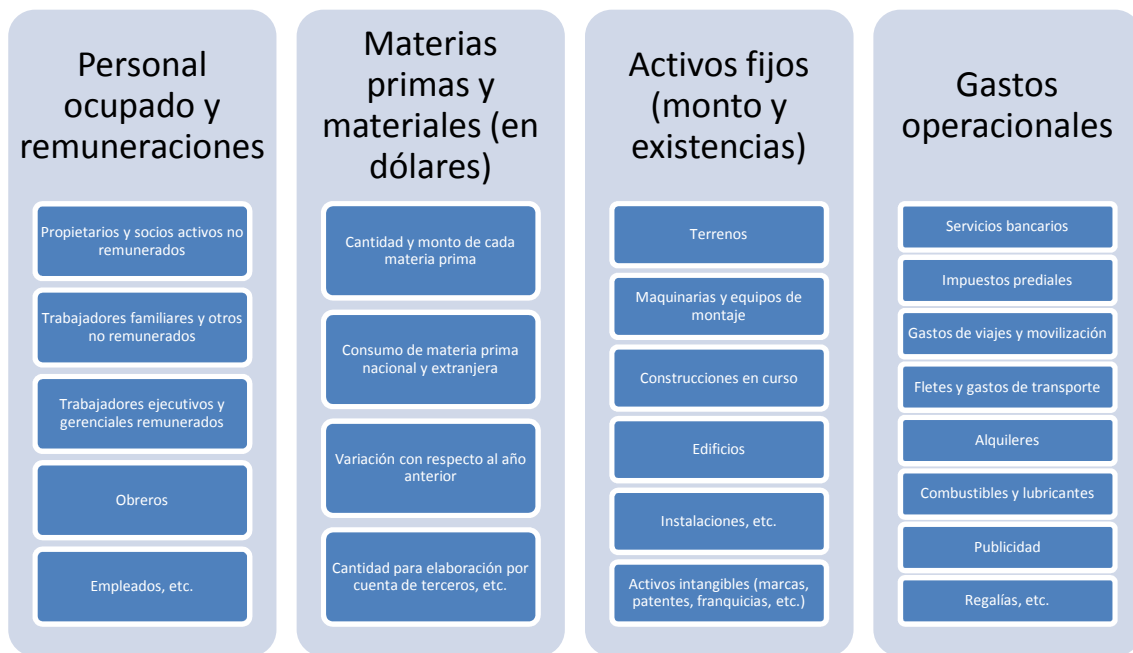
Personal ocupado y remuneraciones

Propietarios y socios activos no remunerados

Trabajadores familiares y otros no remunerados

Trabajadores ejecutivos y gerenciales remunerados

Obreros

Empleados, etc.

Materias primas y materiales (en dólares)

Cantidad y monto de cada materia prima

Consumo de materia prima nacional y extranjera

Variación con respecto al año anterior

Cantidad para elaboración por cuenta de terceros, etc.

Activos fijos (monto y existencias)

Terrenos

Maquinarias y equipos de montaje

Construcciones en curso

Edificios

Instalaciones, etc.

Activos intangibles (marcas, patentes, franquicias, etc.)

Gastos operacionales

Servicios bancarios

Impuestos prediales

Gastos de viajes y movilización

Fletes y gastos de transporte

Alquileres

Combustibles y lubricantes

Publicidad

Regalías, etc.